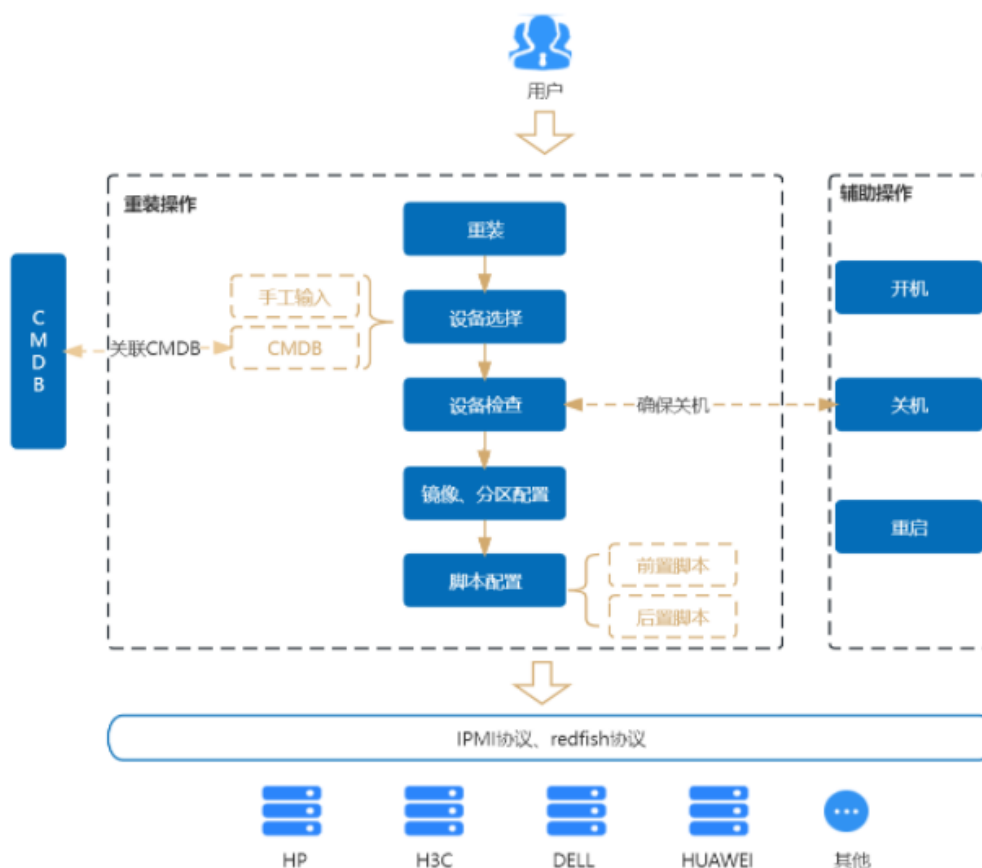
用户

重装操作

CMDB

关联CMDB

手工输入

CMDB

重装

设备选择

设备检查

确保关机

镜像、分区配置

脚本配置

前置脚本

后置脚本

辅助操作

开机

关机

重启

IPMI协议、redfish协议

HP

H3C

DELL

HUAWEI

其他